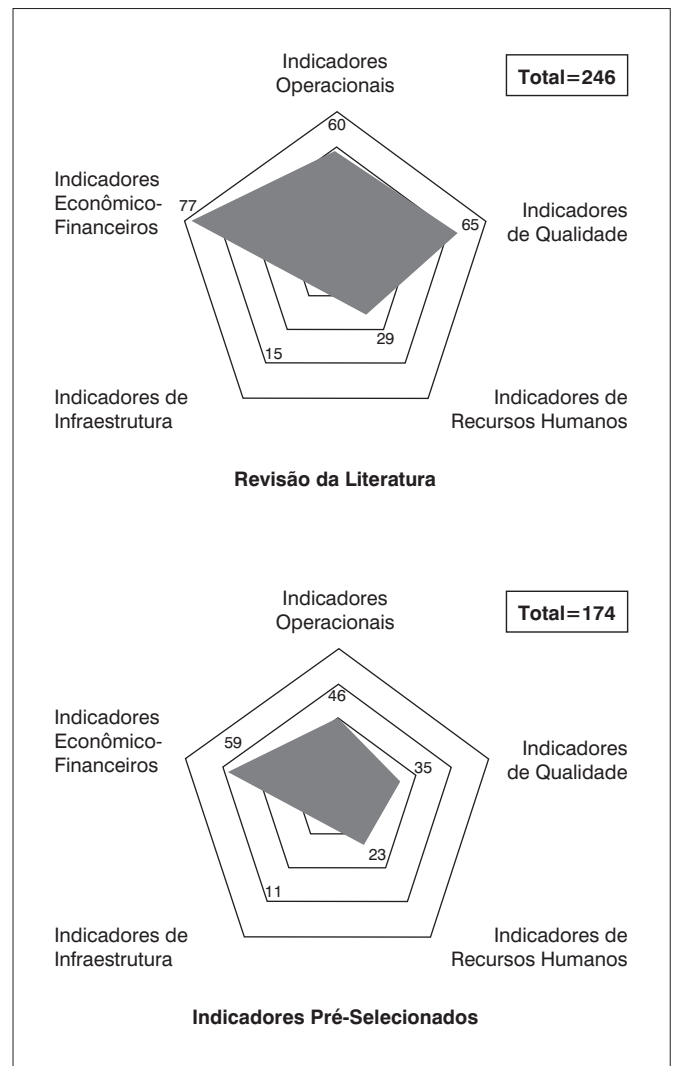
Indicadores Operacionais

Total=246

60

Indicadores Econômico-Financeiros

77

65

Indicadores de Qualidade

29

15

Indicadores de Infraestrutura

Indicadores de Recursos Humanos

Revisão da Literatura

Indicadores Operacionais

Total=174

46

Indicadores Econômico-Financeiros

59

35

Indicadores de Qualidade

23

11

Indicadores de Infraestrutura

Indicadores de Recursos Humanos

Indicadores Pré-Selecionados